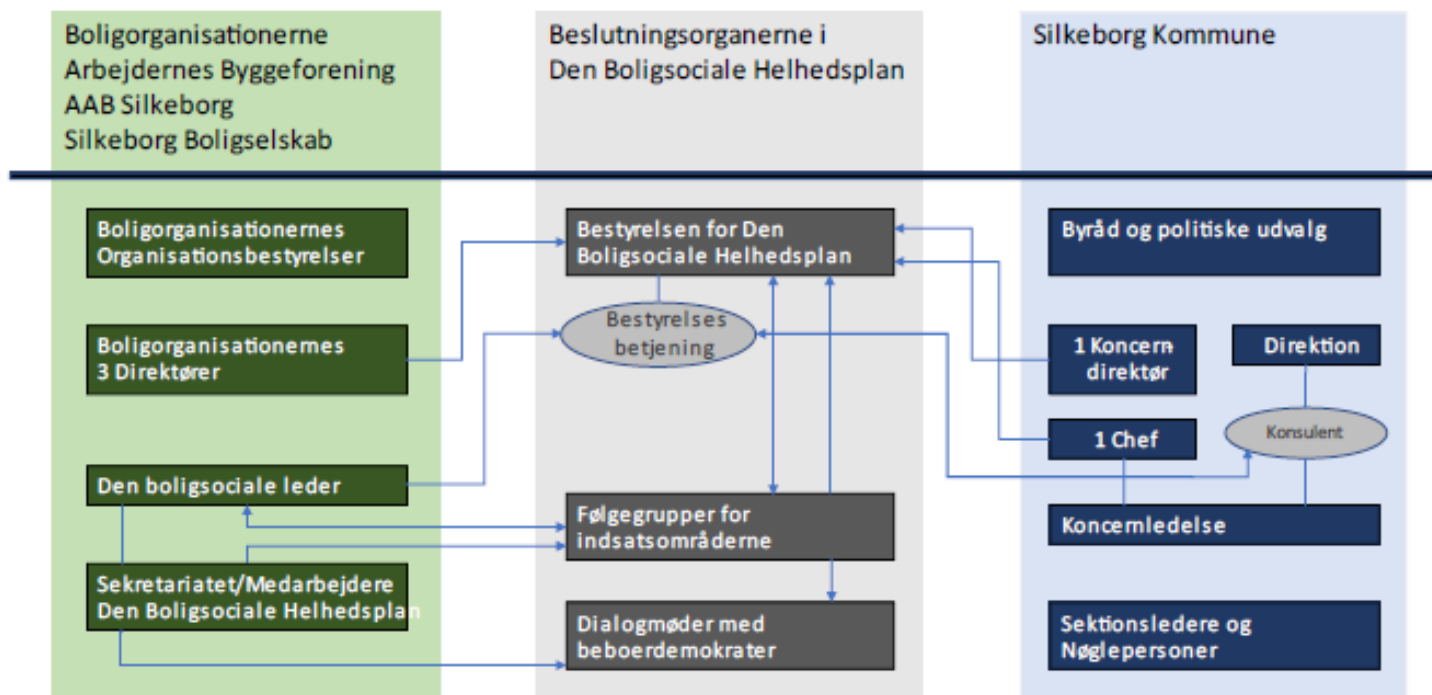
Boligorganisationerne
Arbejdernes Byggeforening
AAB Silkeborg
Silkeborg Boligselskab

Boligorganisationernes Organisationsbestyrelser

Boligorganisationernes 3 Direktører

Den boligsociale leder

Sekretariatet/Medarbejdere Den Boligsociale Helhedsplan

Beslutningsorganerne i
Den Boligsociale Helhedsplan

Bestyrelsen for Den Boligsociale Helhedsplan

Bestyrelses betjening

Følgegrupper for indsatsområderne

Dialogmøder med beboerdemokrater

Silkeborg Kommune

Byråd og politiske udvalg

1 Koncerndirektør

Direktion

1 Chef

Konsulent

Koncernledelse

Sektionsledere og Nøglepersoner